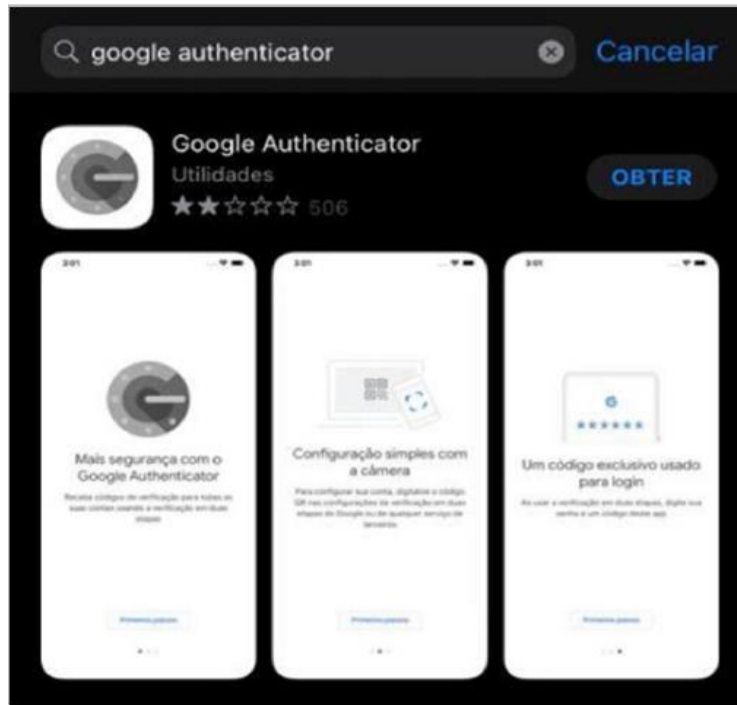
google authenticator

Cancelar

Google Authenticator

Utilidades

★★☆☆☆ 506

OBTER

3:01

Mais segurança com o Google Authenticator

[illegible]

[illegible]

3:01

Configuração simples com a câmera

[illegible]

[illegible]

3:01

G

\*\*\*\*\*\*

Um código exclusivo usado para login

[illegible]

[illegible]